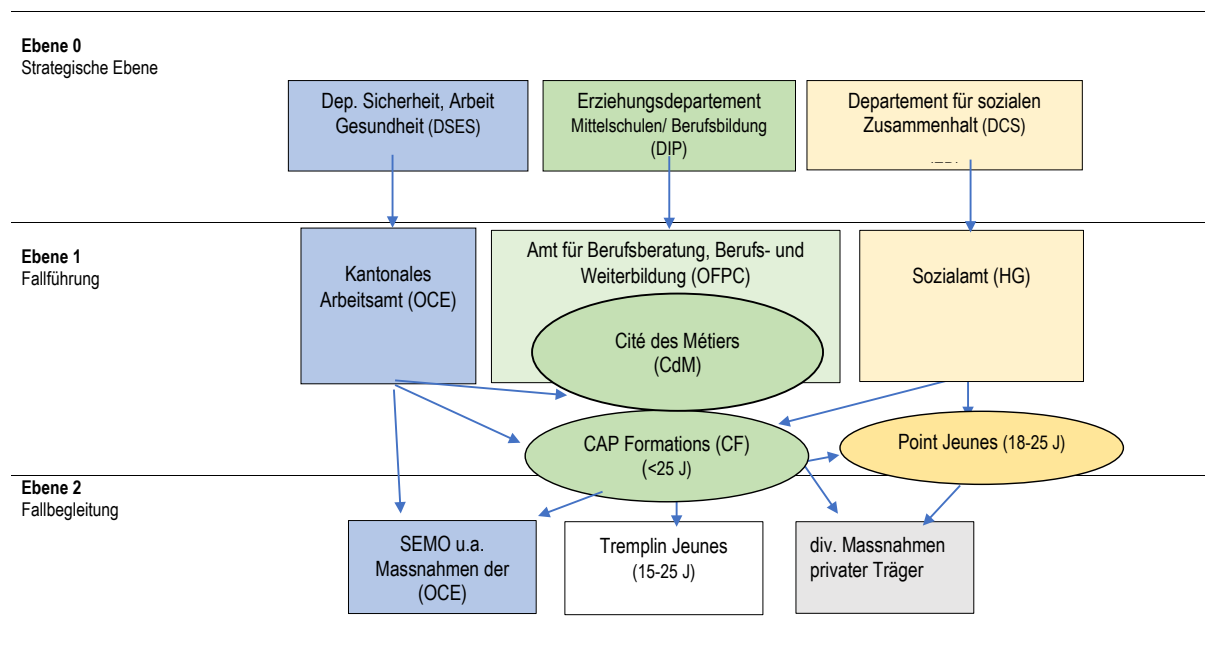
Ebene 0
Strategische Ebene

Dep. Sicherheit, Arbeit Gesundheit (DSES)

Erziehungsdepartement Mittelschulen/ Berufsbildung (DIP)

Departement für sozialen Zusammenhalt (DCS)

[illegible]

Ebene 1
Fallführung

Kantonales Arbeitsamt (OCE)

Amt für Berufsberatung, Berufs- und Weiterbildung (OFPC)

Cité des Métiers (CdM)

Sozialamt (HG)

CAP Formations (CF) (<25 J)

Point Jeunes (18-25 J)

Ebene 2
Fallbegleitung

SEMO u.a. Massnahmen der (OCE)

Tremplin Jeunes (15-25 J)

div. Massnahmen privater Träger